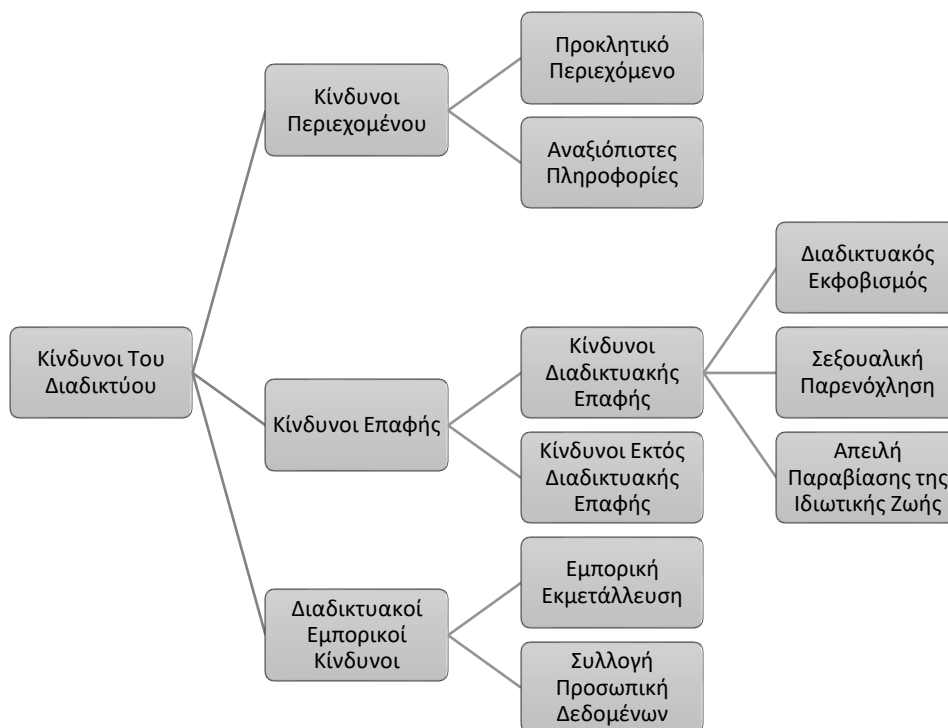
Κίνδυνοι Του Διαδικτύου

Κίνδυνοι Περιεχομένου

Προκλητικό Περιεχόμενο

Αναξιόπιστες Πληροφορίες

Κίνδυνοι Επαφής

Κίνδυνοι Διαδικτυακής Επαφής

Διαδικτυακός Εκφοβισμός

Σεξουαλική Παρενόχληση

Απειλή Παραβίασης της Ιδιωτικής Ζωής

Κίνδυνοι Εκτός Διαδικτυακής Επαφής

Διαδικτυακοί Εμπορικοί Κίνδυνοι

Εμπορική Εκμετάλλευση

Συλλογή Προσωπική Δεδομένων